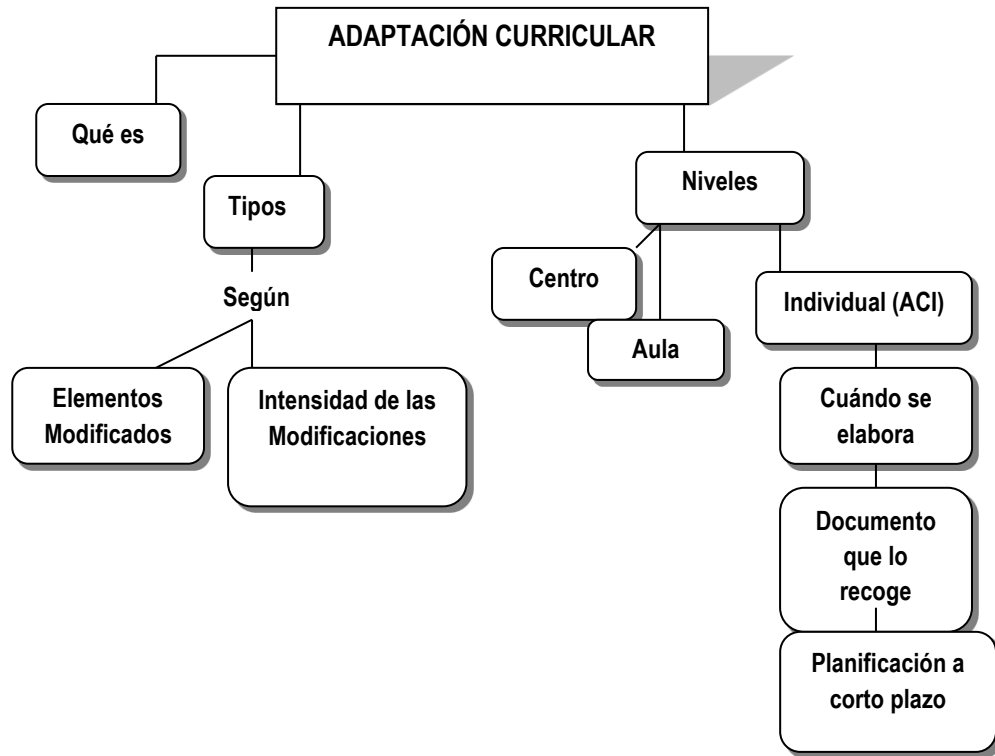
ADAPTACIÓN CURRICULAR

Qué es

Tipos

Según

Elementos Modificados

Intensidad de las Modificaciones

Niveles

Centro

Aula

Individual (ACI)

Cuándo se elabora

Documento que lo recoge

Planificación a corto plazo